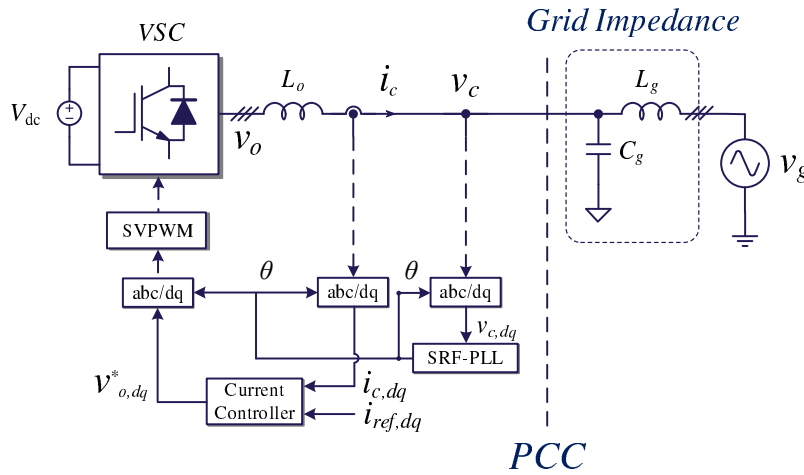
VSC

Grid Impedance

$V_{dc}$

$L_o$

$i_c$

$v_c$

$L_g$

$C_g$

$v_g$

$v_o$

SVPWM

$\theta$

$\theta$

abc/dq

abc/dq

abc/dq

$v_{c,dq}$

SRF-PLL

$v^*_{o,dq}$

Current Controller

$i_{c,dq}$

$i_{ref,dq}$

PCC